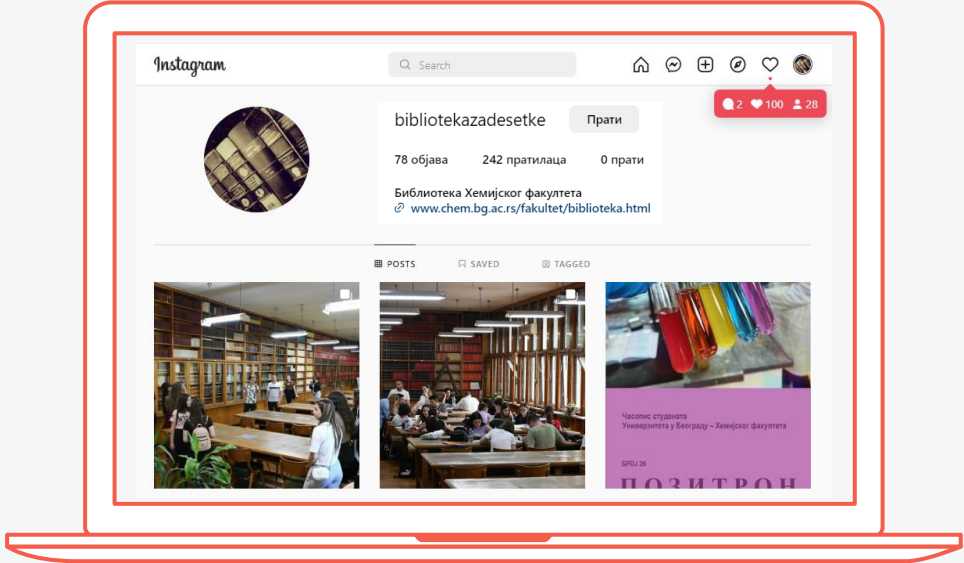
Instagram

Search

2 100 28

bibliotekazadesetke

Прати

78 објава 242 пратилаца 0 прати

Библиотека Хемијског факултета
www.chem.bg.ac.rs/fakultet/biblioteka.html

POSTS SAVED TAGGED

Часопис студената
Универзитета у Београду – Хемијског факултета

БРОЈ 26

ПОЗИТРОН